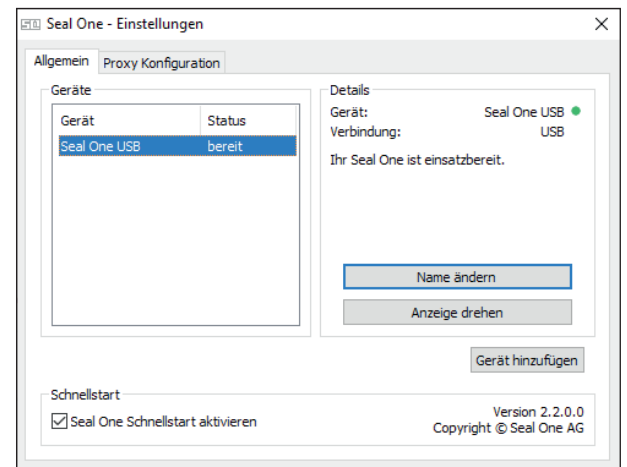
Seal One - Einstellungen

×

Allgemein | Proxy Konfiguration

Geräte

| Gerät | Status |
|---|---|
| Seal One USB | bereit |

Details

Gerät: Seal One USB
Verbindung: USB

Ihr Seal One ist einsatzbereit.

Name ändern

Anzeige drehen

Gerät hinzufügen

Schnellstart

☑ Seal One Schnellstart aktivieren

Version 2.2.0.0
Copyright © Seal One AG